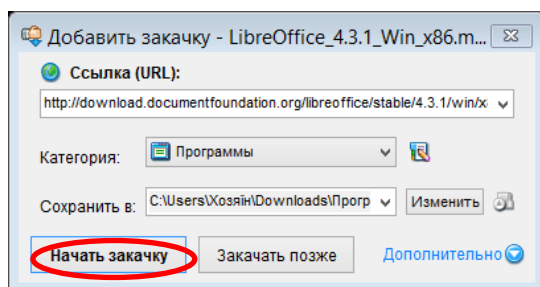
Добавить закачку - LibreOffice_4.3.1_Win_x86.m...

Ссылка (URL):

http://download.documentfoundation.org/libreoffice/stable/4.3.1/win/x

Категория: Программы

Сохранить в: C:\Users\Хозяін\Downloads\Прогр

Изменить

Начать закачку

Закачать позже

Дополнительно